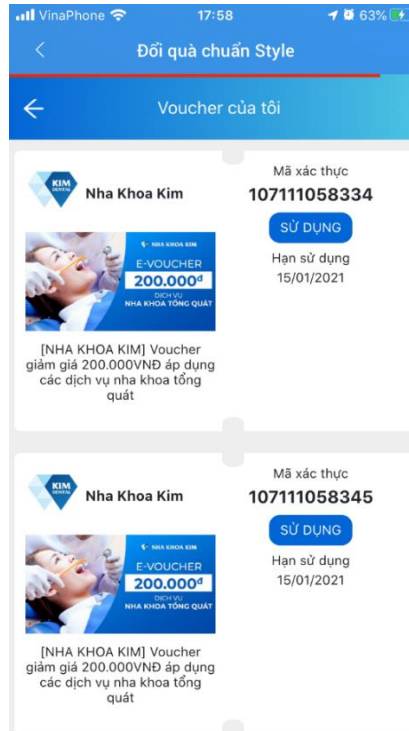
VinaPhone 17:58 63%

Đổi quà chuẩn Style

Voucher của tôi

KIM DENTAL
Nha Khoa Kim

NHA KHOA KIM
E-VOUCHER
200.000đ
DỊCH VỤ
NHA KHOA TỔNG QUÁT

[NHA KHOA KIM] Voucher giảm giá 200.000VNĐ áp dụng các dịch vụ nha khoa tổng quát

Mã xác thực
107111058334
SỬ DỤNG
Hạn sử dụng
15/01/2021

KIM DENTAL
Nha Khoa Kim

NHA KHOA KIM
E-VOUCHER
200.000đ
DỊCH VỤ
NHA KHOA TỔNG QUÁT

[NHA KHOA KIM] Voucher giảm giá 200.000VNĐ áp dụng các dịch vụ nha khoa tổng quát

Mã xác thực
107111058345
SỬ DỤNG
Hạn sử dụng
15/01/2021